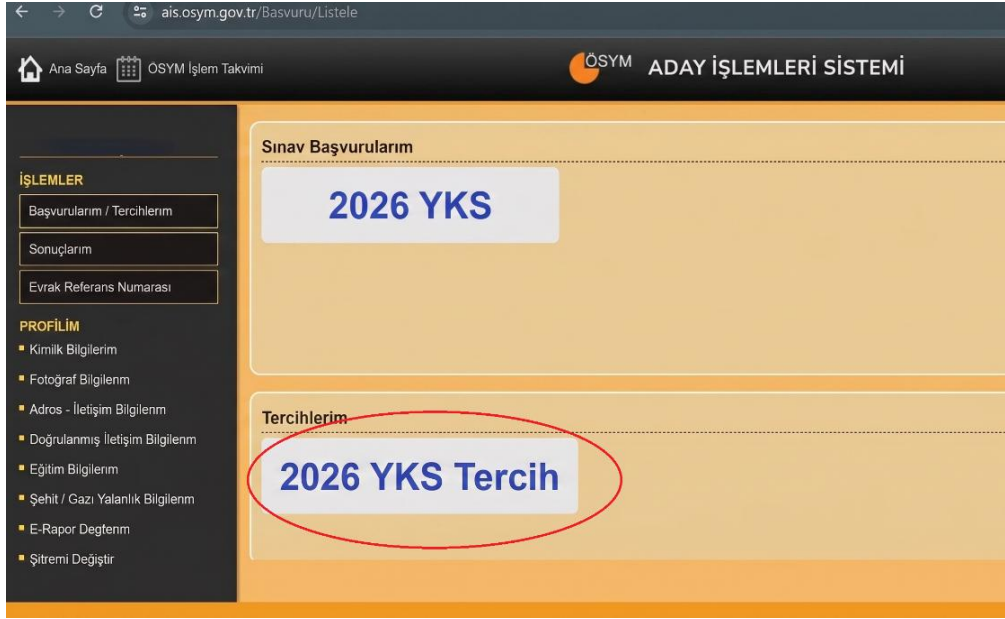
ais.osym.gov.tr/Basvuru/Listele

Ana Sayfa ÖSYM İşlem Takvimi

ÖSYM ADAY İŞLEMLERİ SİSTEMİ

İŞLEMLER
Başvurularım / Tercihlerım
Sonuçlarım
Evrak Referans Numarası

PROFİLİM
Kimilk Bilgilerim
Fotoğraf Bilgilenm
Adros - İletişim Bilgilenm
Doğrulanmış İletişim Bilgilenm
Eğitim Bilgilerim
Şehit / Gazı Yalanlık Bilgilenm
E-Rapor Degtenm
Şitremi Değiştir

Sınav Başvurularım
2026 YKS

Tercihlerim
2026 YKS Tercih